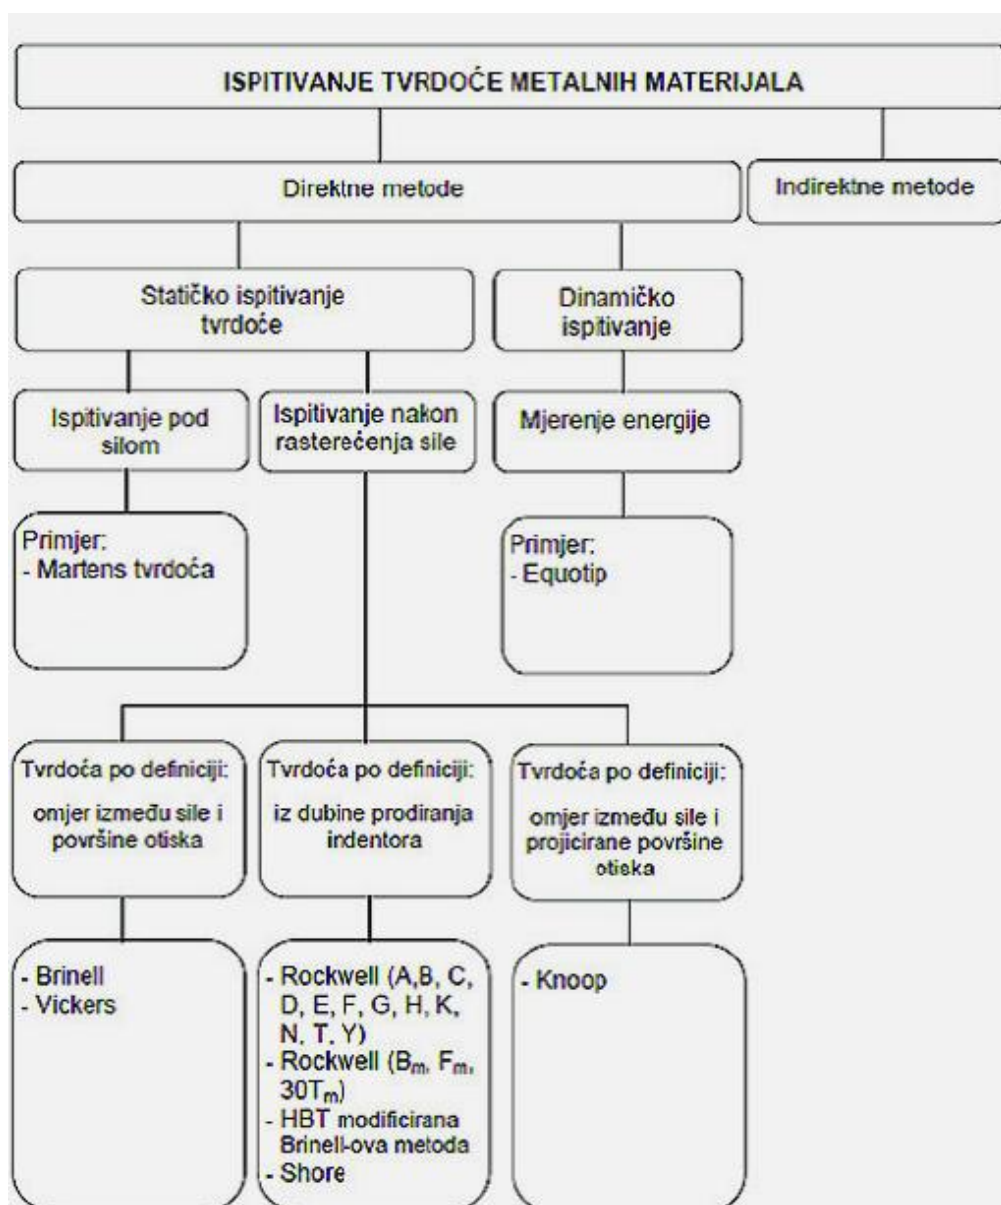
ISPITIVANJE TVRDOĆE METALNIH MATERIJALA

Direktne metode

Indirektne metode

Statičko ispitivanje tvrdoće

Dinamičko ispitivanje

Ispitivanje pod silom

Ispitivanje nakon rasterećenja sile

Mjerenje energije

Primjer:
- Martens tvrdoća

Primjer:
- Equotip

Tvrdoća po definiciji:
omjer između sile i površine otiska

Tvrdoća po definiciji:
iz dubine prodiranja indentora

Tvrdoća po definiciji:
omjer između sile i projicirane površine otiska

- Brinell
- Vickers

- Rockwell (A,B, C, D, E, F, G, H, K, N, T, Y)
- Rockwell ($B_m$, $F_m$, $30T_m$)
- HBT modificirana Brinell-ova metoda
- Shore

- Knoop